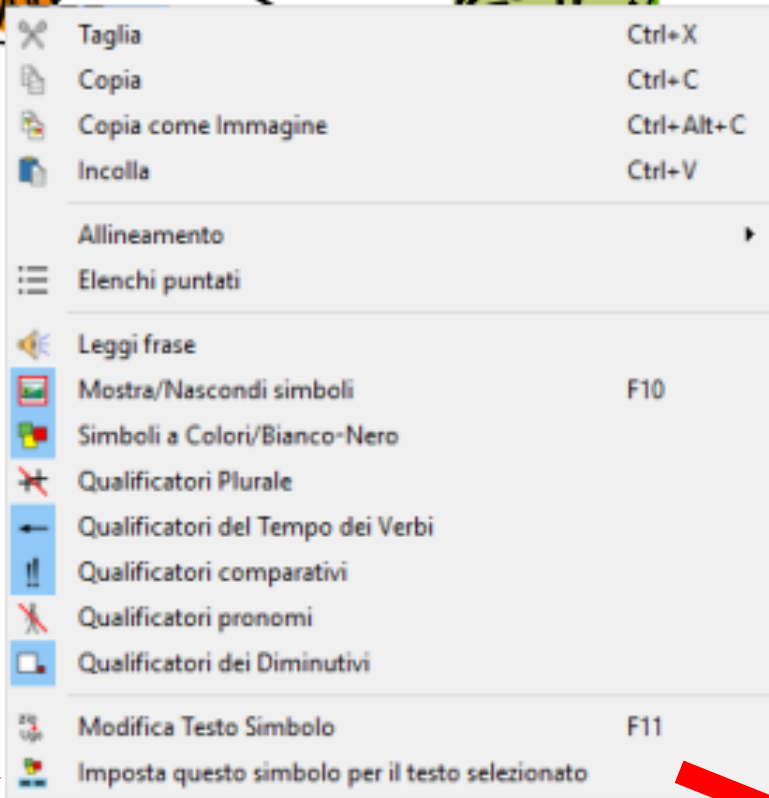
Taglia Ctrl+X
Copia Ctrl+C
Copia come Immagine Ctrl+Alt+C
Incolla Ctrl+V

Allineamento
Elenchi puntati

Leggi frase
Mostra/Nascondi simboli F10
Simboli a Colori/Bianco-Nero
Qualificatori Plurale
Qualificatori del Tempo dei Verbi
Qualificatori comparativi
Qualificatori pronomi
Qualificatori dei Diminutivi

Modifica Testo Simbolo F11
Imposta questo simbolo per il testo selezionato